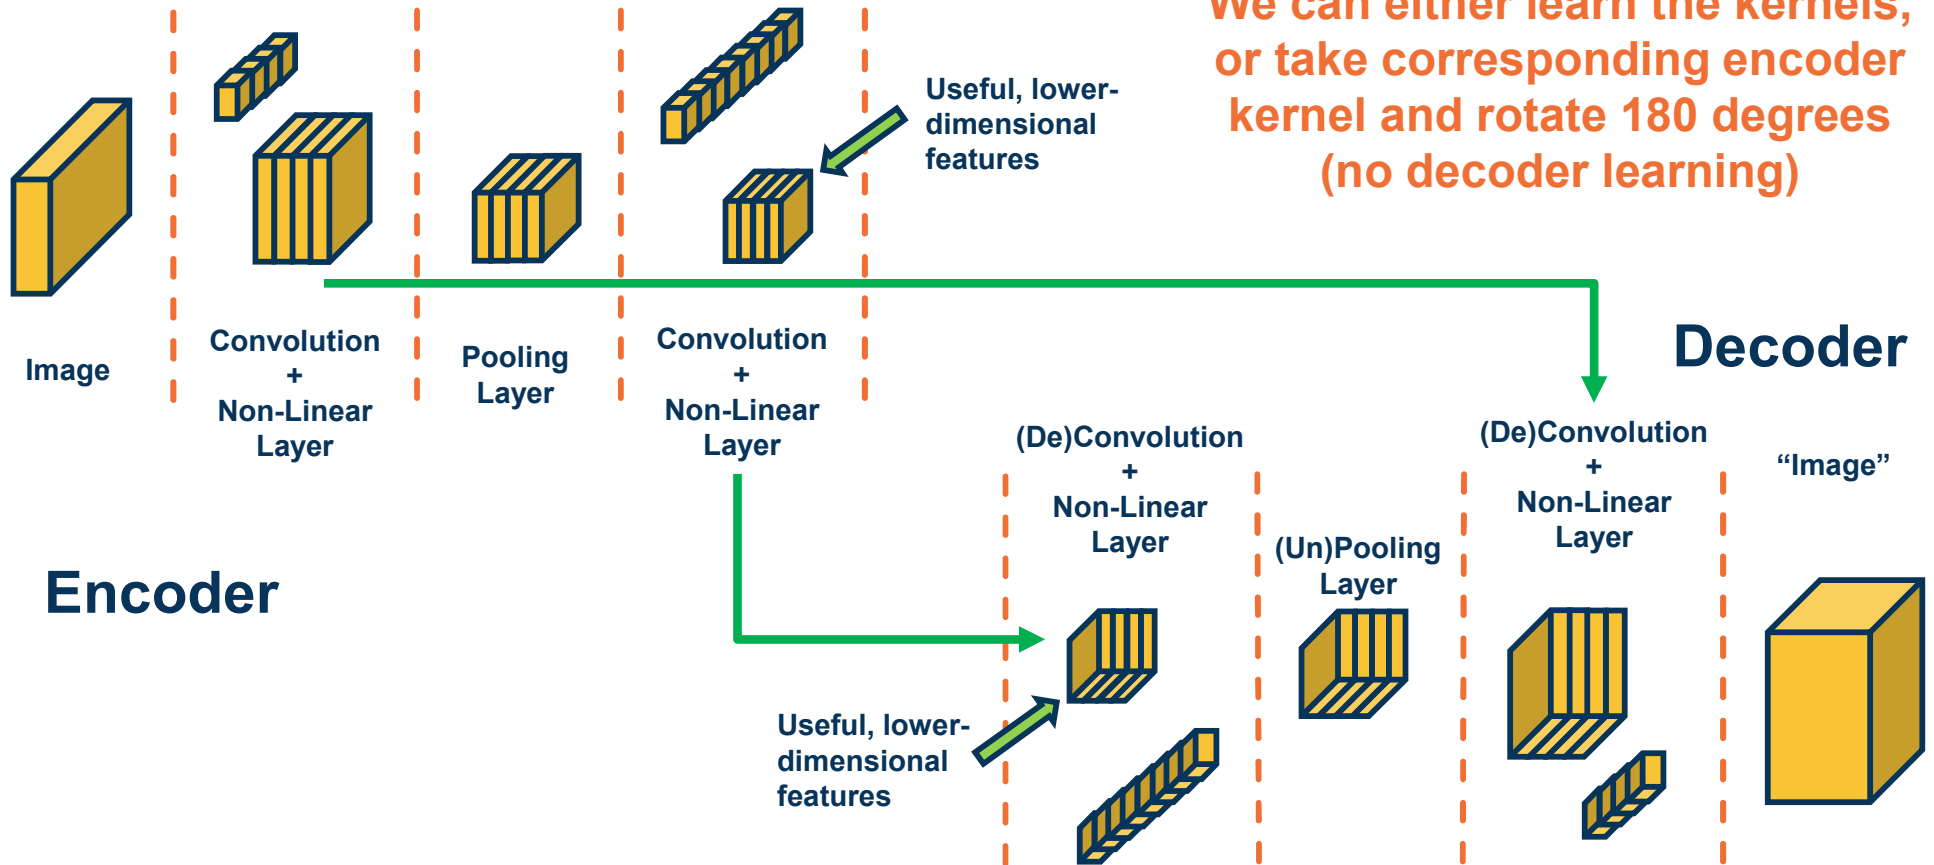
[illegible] or take corresponding encoder kernel and rotate 180 degrees (no decoder learning)

Useful, lower-dimensional features

Image

Convolution + Non-Linear Layer

Pooling Layer

Convolution + Non-Linear Layer

Decoder

Encoder

(De)Convolution + Non-Linear Layer

(Un)Pooling Layer

(De)Convolution + Non-Linear Layer

“Image”

Useful, lower-dimensional features